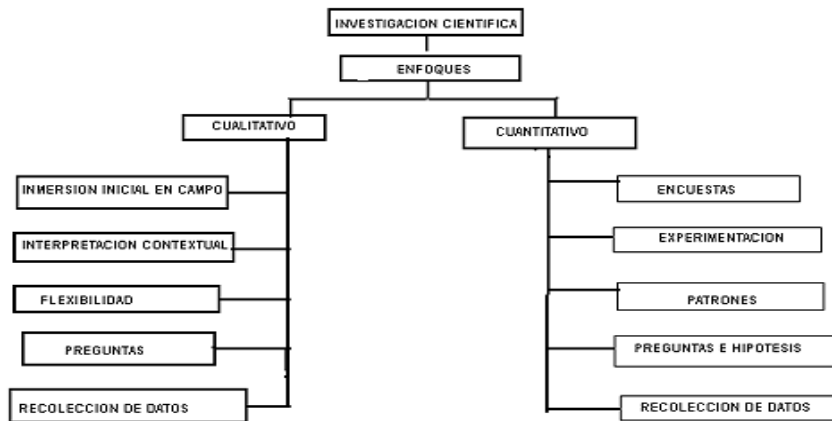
INVESTIGACION CIENTIFICA

ENFOQUES

CUALITATIVO

INMERSION INICIAL EN CAMPO

INTERPRETACION CONTEXTUAL

FLEXIBILIDAD

PREGUNTAS

RECOLECCION DE DATOS

CUANTITATIVO

ENCUESTAS

EXPERIMENTACION

PATRONES

PREGUNTAS E HIPOTESIS

RECOLECCION DE DATOS